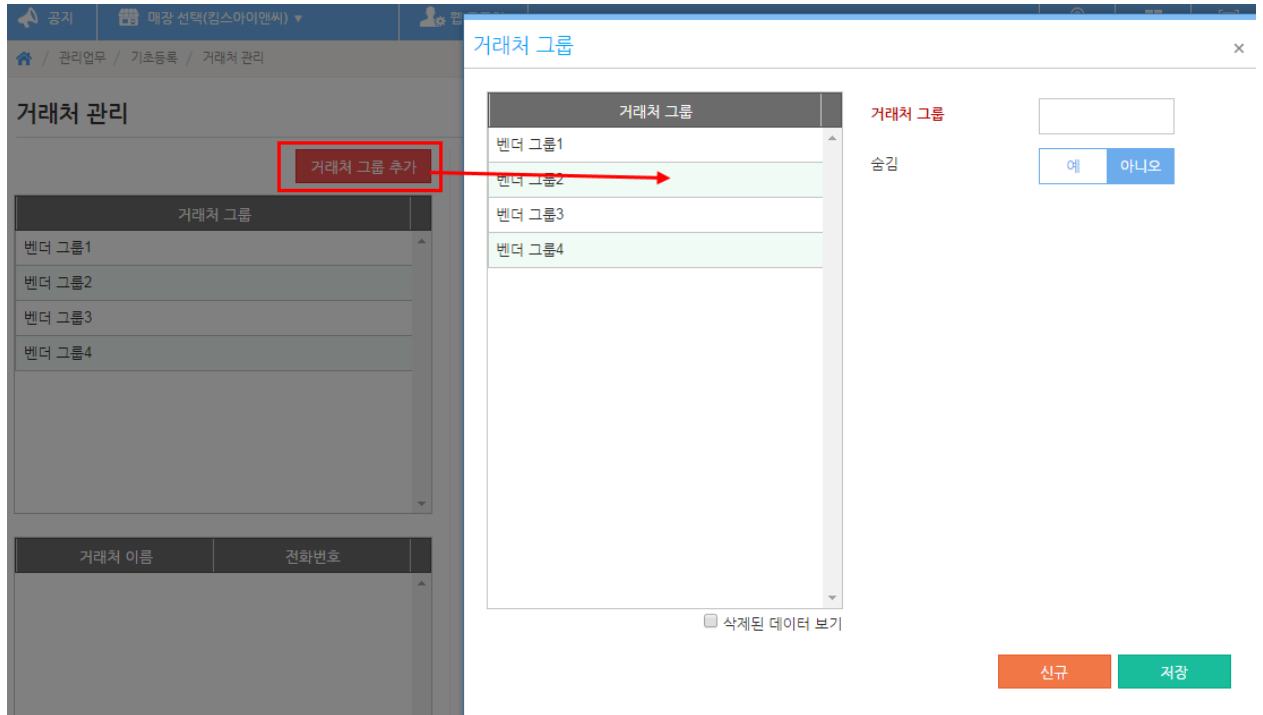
공지 매장 선택(킴스아이앤씨) ▾

관리업무 / 기초등록 / 거래처 관리

거래처 관리

거래처 그룹 추가

| 거래처 그룹 |
|---|
| 벤더 그룹1 |
| 벤더 그룹2 |
| 벤더 그룹3 |
| 벤더 그룹4 |

| 거래처 이름 | 전화번호 |
|---|---|

거래처 그룹

×

| 거래처 그룹 |
|---|
| 벤더 그룹1 |
| 벤더 그룹2 |
| 벤더 그룹3 |
| 벤더 그룹4 |

삭제된 데이터 보기

거래처 그룹

숨김 예 아니오

신규 저장